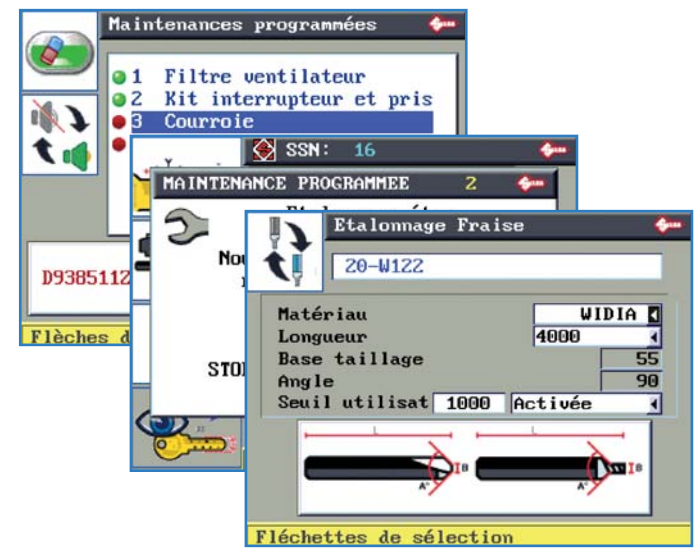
Maintenances programmées

1 Filtre ventilateur
2 Kit interrupteur et pris
3 Courroie

D9385112

Flèches d

SSN: 16

MAINTENANCE PROGRAMMEE 2

Nou

STO

Etalonnage Fraise

20-W122

| Matériau | WIDIA |
|---|---|
| Longueur | 4000 |
| Base taillage | 55 |
| Angle | 90 |
| Seuil utilisat 1000 | Activée |

L L
B B
A° A°

Fléchettes de sélection